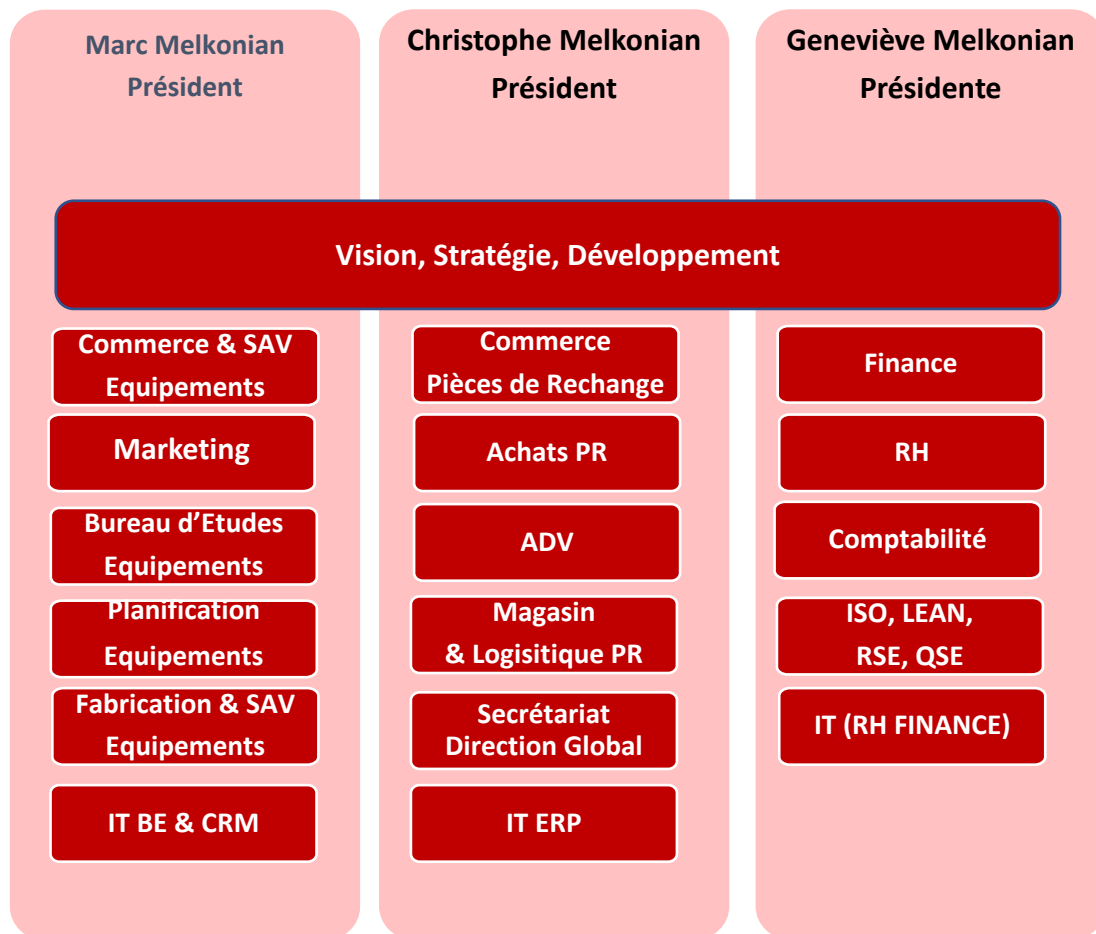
Marc Melkonian
Président

Christophe Melkonian
Président

Geneviève Melkonian
Présidente

Vision, Stratégie, Développement

Commerce & SAV Equipements

Marketing

Bureau d'Etudes Equipements

Planification Equipements

Fabrication & SAV Equipements

IT BE & CRM

Commerce Pièces de Rechange

Achats PR

ADV

Magasin & Logisitique PR

Secrétariat Direction Global

IT ERP

Finance

RH

Comptabilité

ISO, LEAN, RSE, QSE

IT (RH FINANCE)